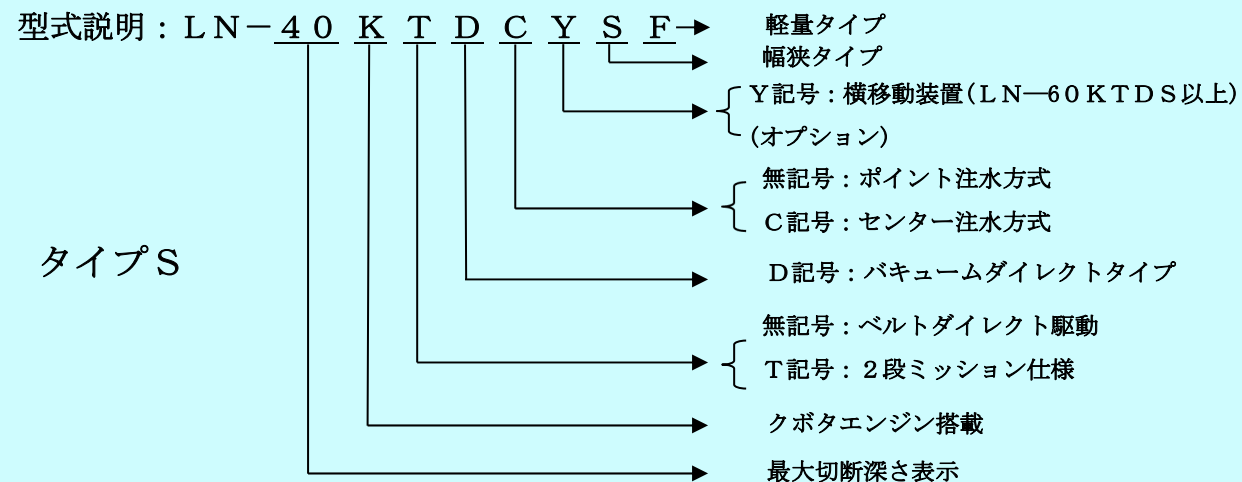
型式説明：ＬＮ－４０ＫＴＤＣＹＳＦ

軽量タイプ

幅狭タイプ

Ｙ記号：横移動装置（ＬＮ―６０ＫＴＤＳ以上）
（オプション）

無記号：ポイント注水方式
Ｃ記号：センター注水方式

タイプＳ

Ｄ記号：バキュームダイレクトタイプ

無記号：ベルトダイレクト駆動
Ｔ記号：２段ミッション仕様

クボタエンジン搭載

最大切断深さ表示